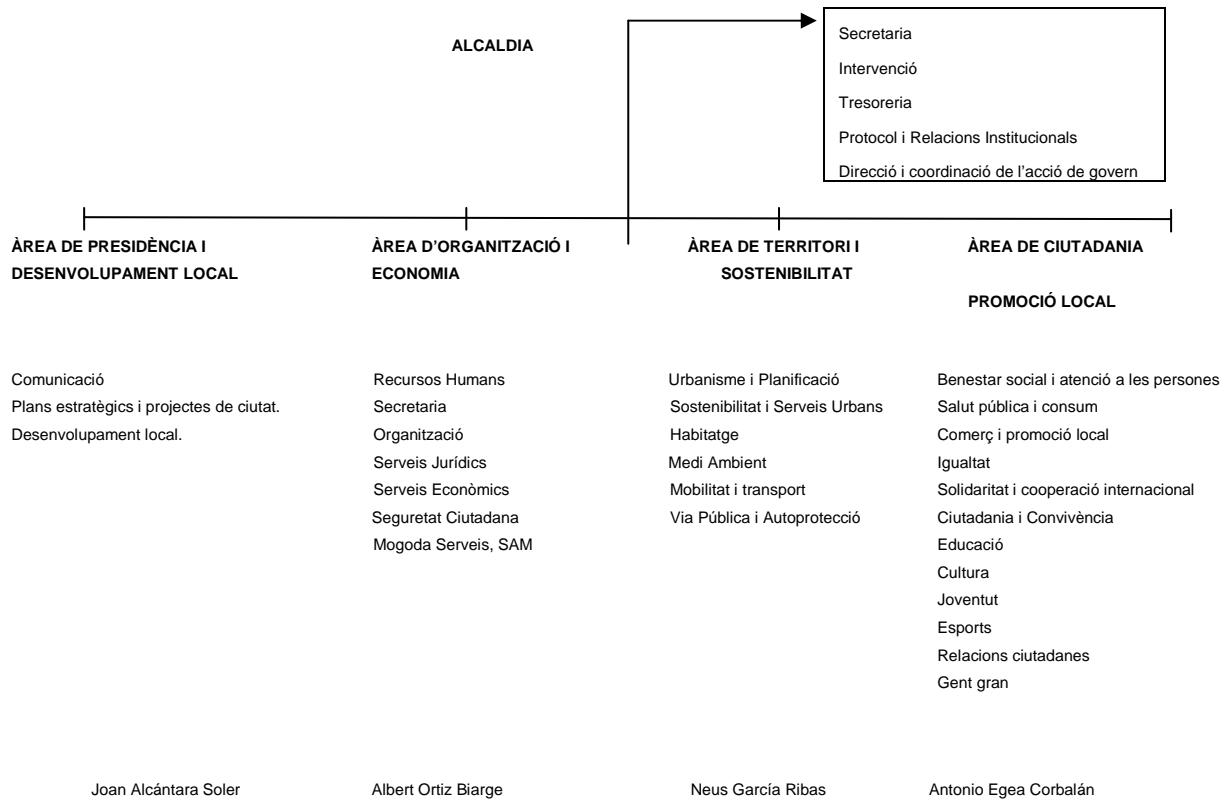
ALCALDIA

Secretaria
Intervenció
Tresoreria
Protocol i Relacions Institucionals
Direcció i coordinació de l'acció de govern

ÀREA DE PRESIDÈNCIA I DESENVOLUPAMENT LOCAL

Comunicació
Plans estratègics i projectes de ciutat.
Desenvolupament local.

Joan Alcántara Soler

ÀREA D'ORGANITZACIÓ I ECONOMIA

Recursos Humans
Secretaria
Organització
Serveis Jurídics
Serveis Econòmics
Seguretat Ciutadana
Mogoda Serveis, SAM

Albert Ortiz Biarge

ÀREA DE TERRITORI I SOSTENIBILITAT

Urbanisme i Planificació
Sostenibilitat i Serveis Urbans
Habitatge
Medi Ambient
Mobilitat i transport
Via Pública i Autoprotecció

Neus García Ribas

ÀREA DE CIUTADANIA

PROMOCIÓ LOCAL

Benestar social i atenció a les persones
Salut pública i consum
Comerç i promoció local
Igualtat
Solidaritat i cooperació internacional
Ciutadania i Convivència
Educació
Cultura
Joventut
Esports
Relacions ciutadanes
Gent gran

Antonio Egea Corbalán